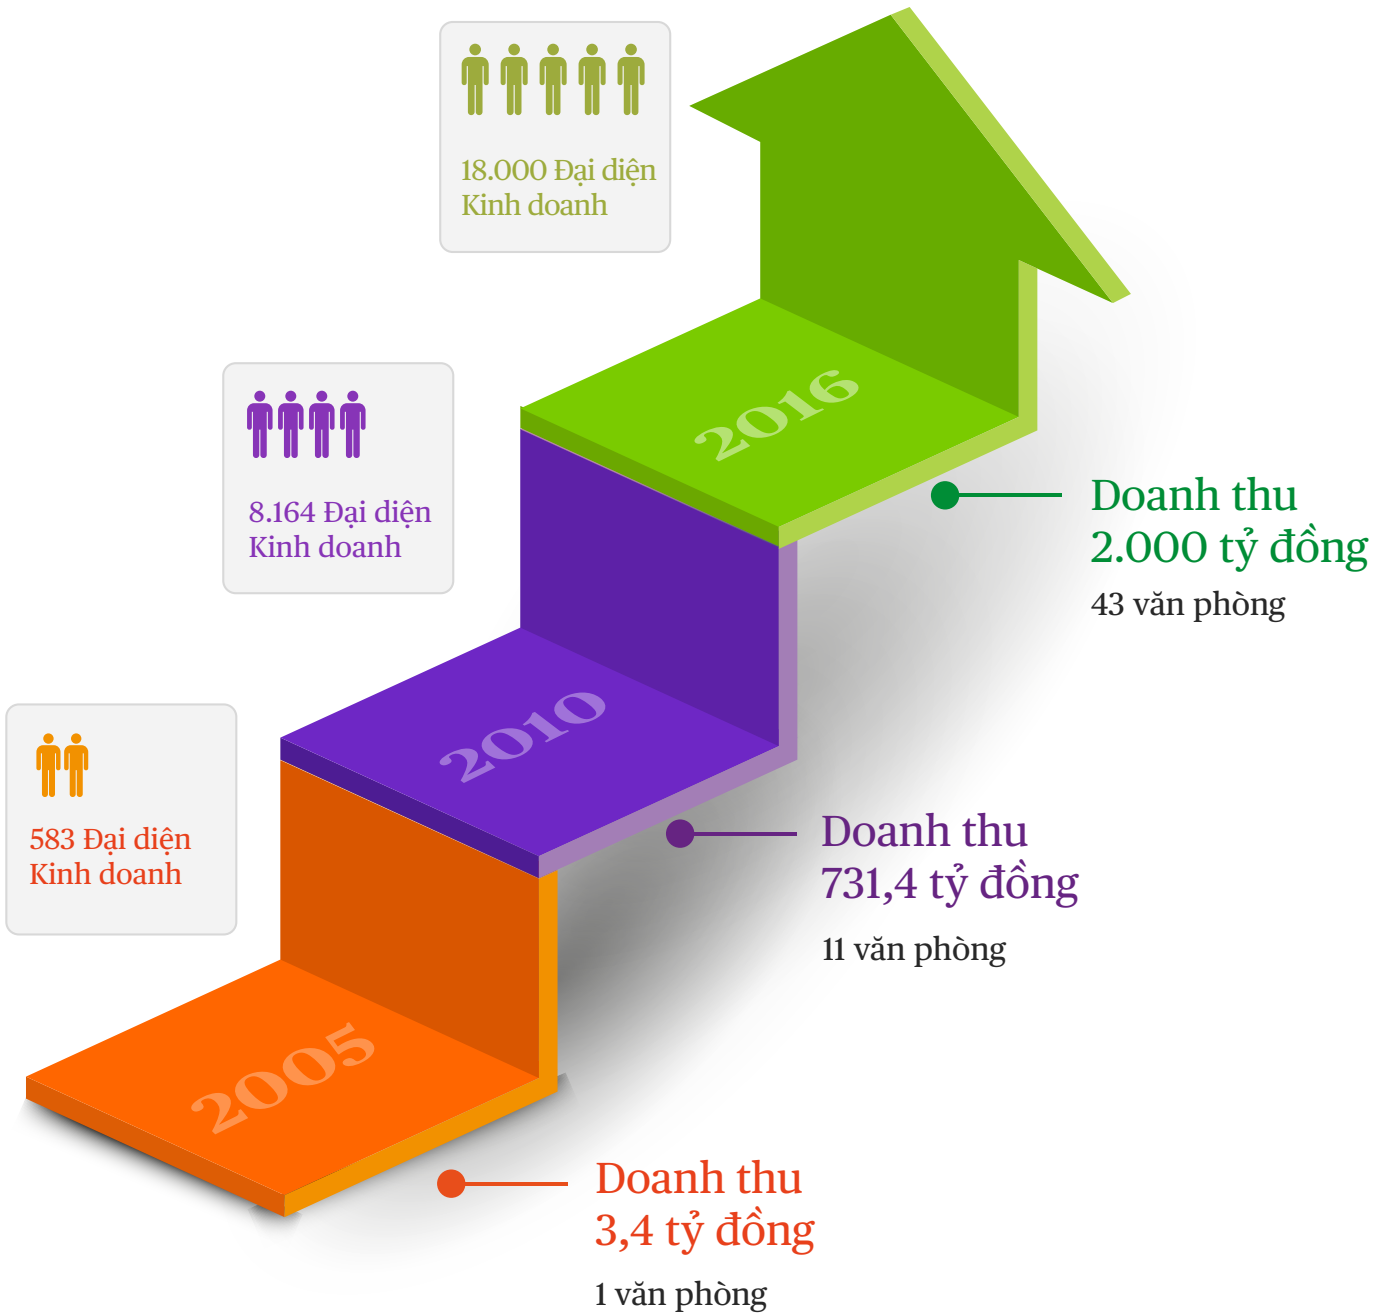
18.000 Đại diện Kinh doanh

2016

Doanh thu
2.000 tỷ đồng

43 văn phòng

8.164 Đại diện Kinh doanh

2010

Doanh thu
731,4 tỷ đồng

11 văn phòng

583 Đại diện Kinh doanh

2005

Doanh thu
3,4 tỷ đồng

1 văn phòng